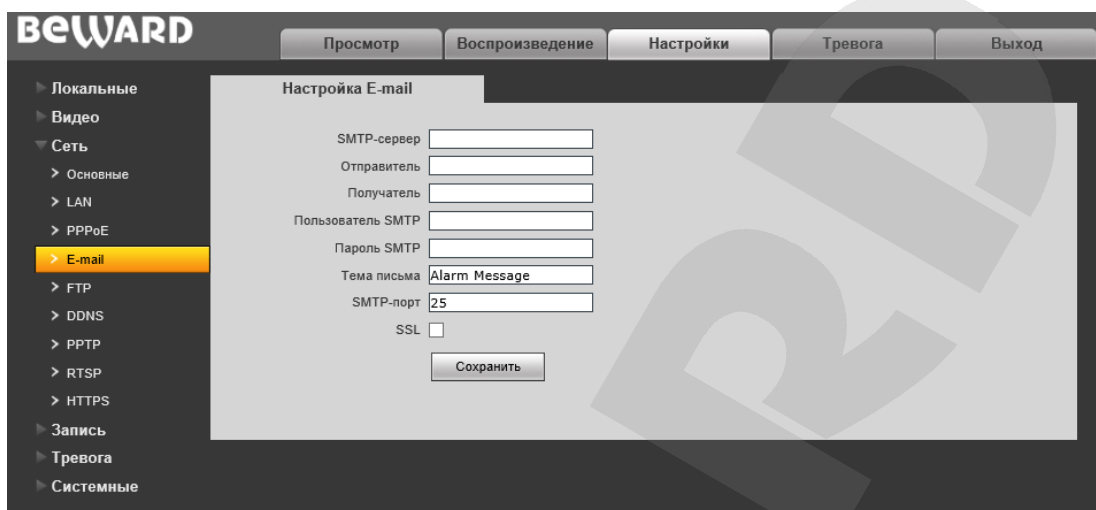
BEWARD

Просмотр | Воспроизведение | Настройки | Тревога | Выход

Локальные
Видео
Сеть
> Основные
> LAN
> PPPoE
> E-mail
> FTP
> DDNS
> PPTP
> RTSP
> HTTPS
Запись
Тревога
Системные

Настройка E-mail

SMTP-сервер
Отправитель
Получатель
Пользователь SMTP
Пароль SMTP
Тема письма Alarm Message
SMTP-порт 25
SSL

Сохранить

RD